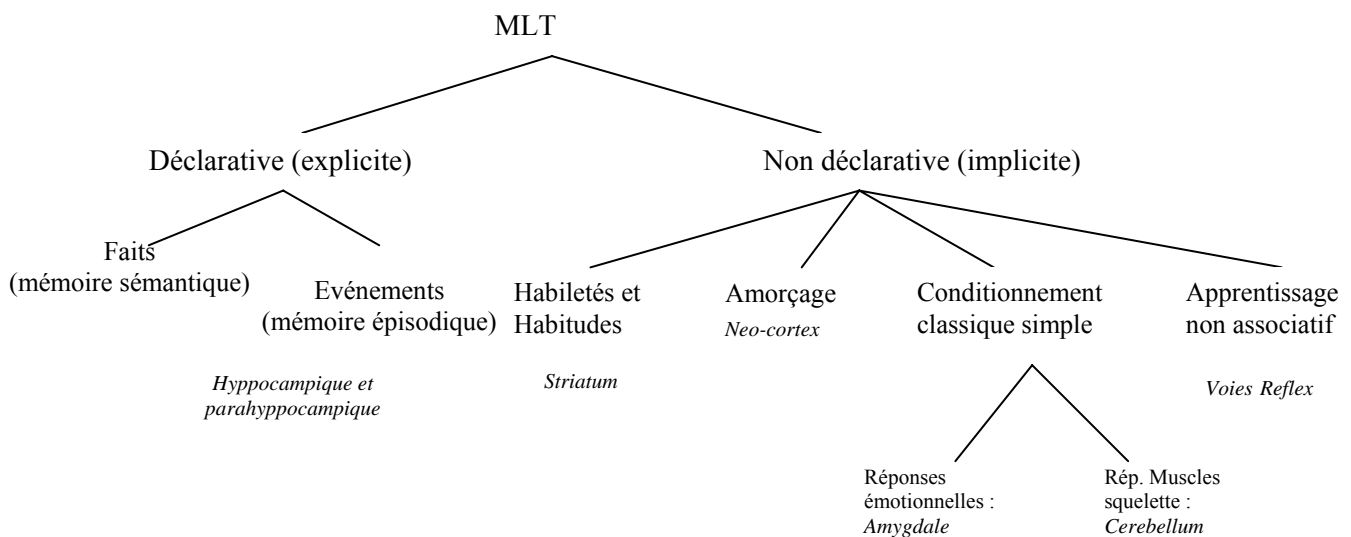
MLT

Déclarative (explicite)

Non déclarative (implicite)

Faits
(mémoire sémantique)

Evénements
(mémoire épisodique)

*Hyppocampique et parahyppocampique*

Habiletés et Habitudes

*Striatum*

Amorçage
*Neo-cortex*

Conditionnement classique simple

Réponses émotionnelles :
*Amygdale*

Rép. Muscles squelette :
*Cerebellum*

Apprentissage non associatif

*Voies Reflex*